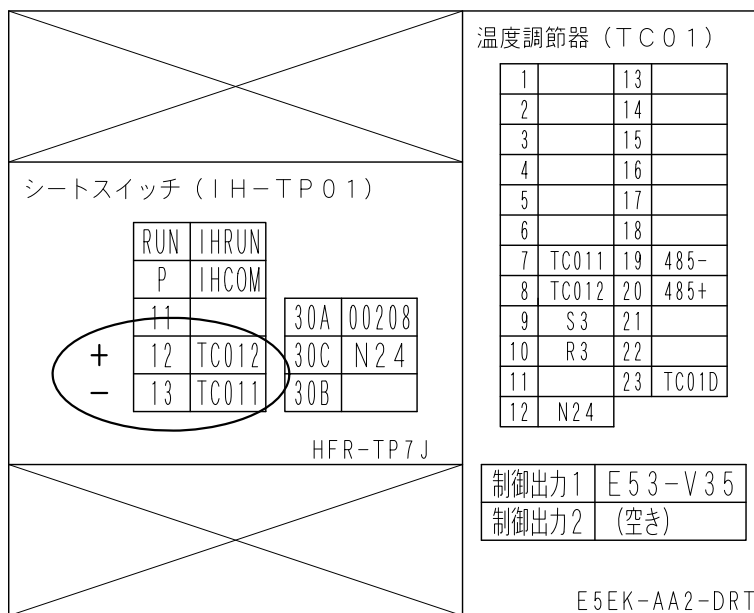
シートスイッチ（IH−TP01）

| RUN | IHRUN |
|---|---|
| P | IHCOM |
| 11 | |
| 12 | TC012 |
| 13 | TC011 |

+
−

| 30A | 00208 |
|---|---|
| 30C | N24 |
| 30B | |

HFR-TP7J

温度調節器（TC01）

| 1 | | 13 | |
|---|---|---|---|
| 2 | | 14 | |
| 3 | | 15 | |
| 4 | | 16 | |
| 5 | | 17 | |
| 6 | | 18 | |
| 7 | TC011 | 19 | 485− |
| 8 | TC012 | 20 | 485+ |
| 9 | S3 | 21 | |
| 10 | R3 | 22 | |
| 11 | | 23 | TC01D |
| 12 | N24 | | |

| 制御出力1 | E53−V35 |
|---|---|
| 制御出力2 | (空き) |

E5EK-AA2-DRT